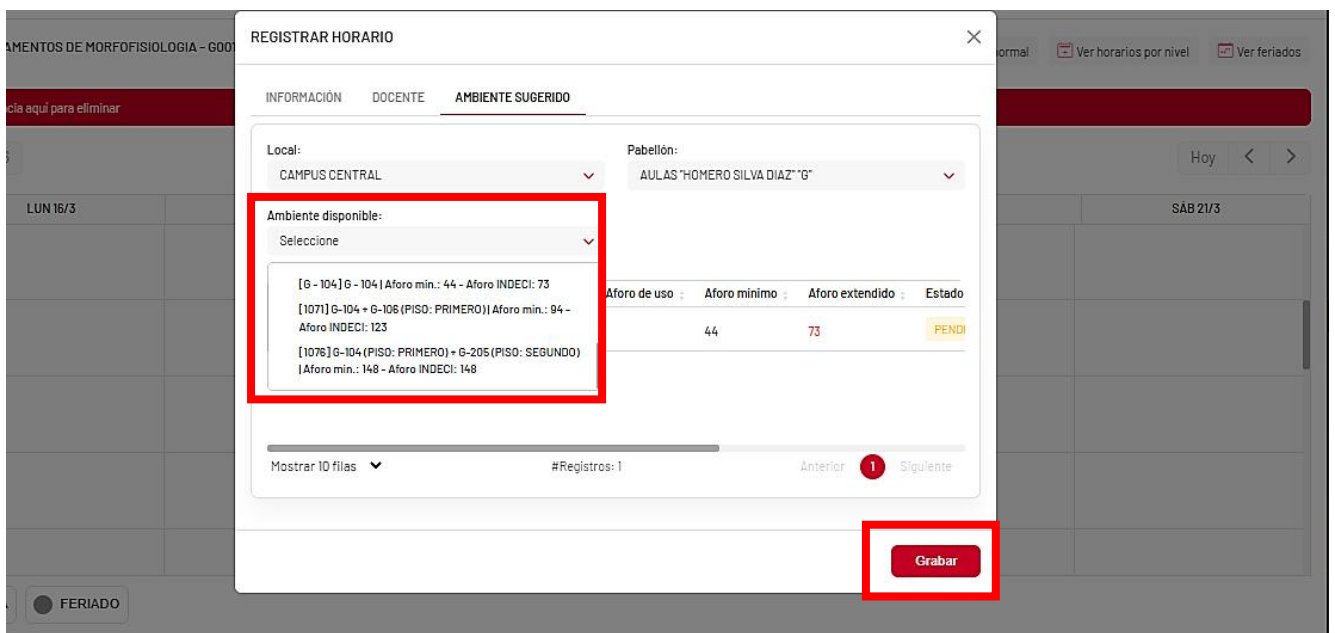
AMENTOS DE MORFOFISIOLOGIA - G00

cia aquí para eliminar

ormal
Ver horarios por nivel
Ver feriados

Hoy

LUN 16/3

SÁB 21/3

FERIADO

REGISTRAR HORARIO

INFORMACIÓN
DOCENTE
AMBIENTE SUGERIDO

Local:
CAMPUS CENTRAL

Pabellón:
AULAS "HOMERO SILVA DIAZ" "G"

Ambiente disponible:
Seleccione

[G - 104] G - 104 | Aforo min.: 44 - Aforo INDECI: 73
[1071] G-104 + G-106 (PISO: PRIMERO) | Aforo min.: 94 - Aforo INDECI: 123
[1076] G-104 (PISO: PRIMERO) + G-205 (PISO: SEGUNDO) | Aforo min.: 148 - Aforo INDECI: 148

| Aforo de uso | Aforo mínimo | Aforo extendido | Estado |
|---|---|---|---|
| | 44 | 73 | PENDI |

Mostrar 10 filas
#Registros: 1
Anterior 1 Siguiente

Grabar